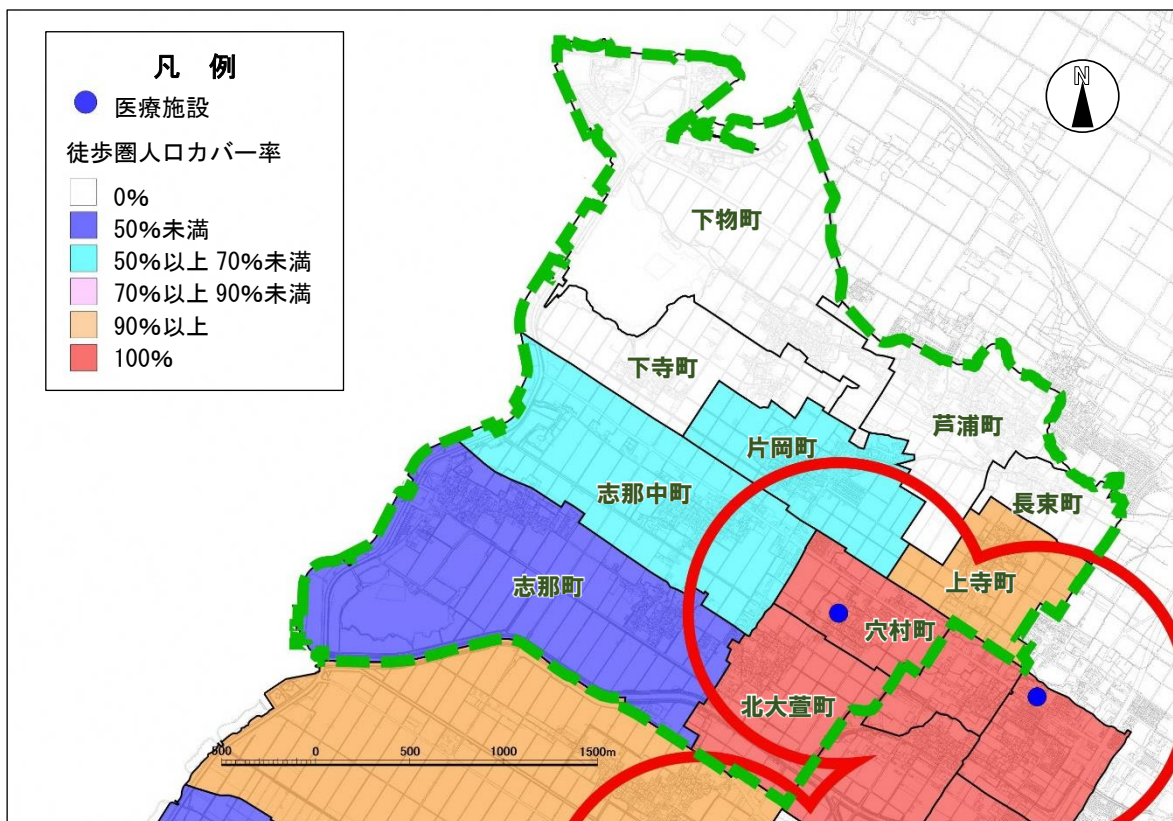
凡　例

医療施設

徒歩圏人口カバー率

0%

50%未満

50%以上 70%未満

70%以上 90%未満

90%以上

100%

N

下物町

下寺町

芦浦町

片岡町

長束町

志那中町

上寺町

志那町

穴村町

北大萱町

500　0　500　1000　1500m